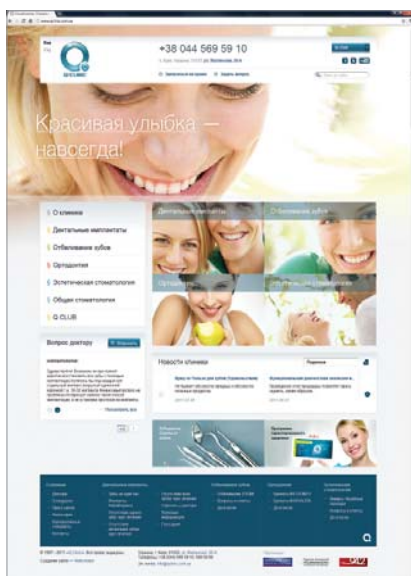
+38 044 569 59 10

Красивая улыбка — навсегда!

О клинике

Дентальные импланты

Отбеливание зубов

Ортодонтия

Эстетическая стоматология

Общая стоматология

Q.CLUB

Дентальные импланты

Отбеливание зубов

Ортодонтия

Вопрос доктору

Новости клиники

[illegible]